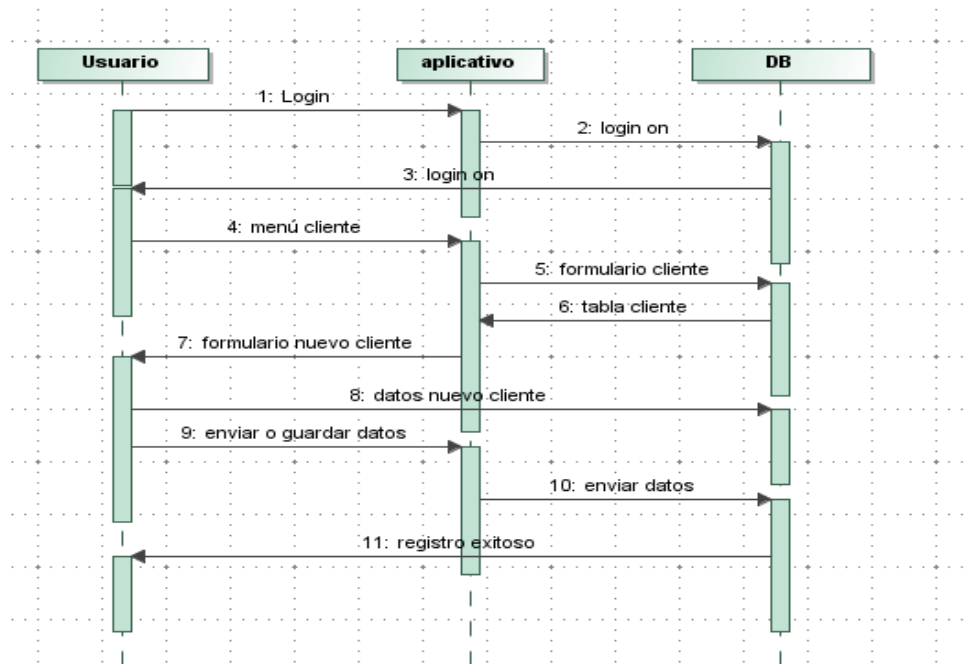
Usuario

aplicativo

DB

1: Login

2: login on

3: login on

4: menú cliente

5: formulario cliente

6: tabla cliente

7: formulario nuevo cliente

8: datos nuevo cliente

9: enviar o guardar datos

10: enviar datos

11: registro exitoso